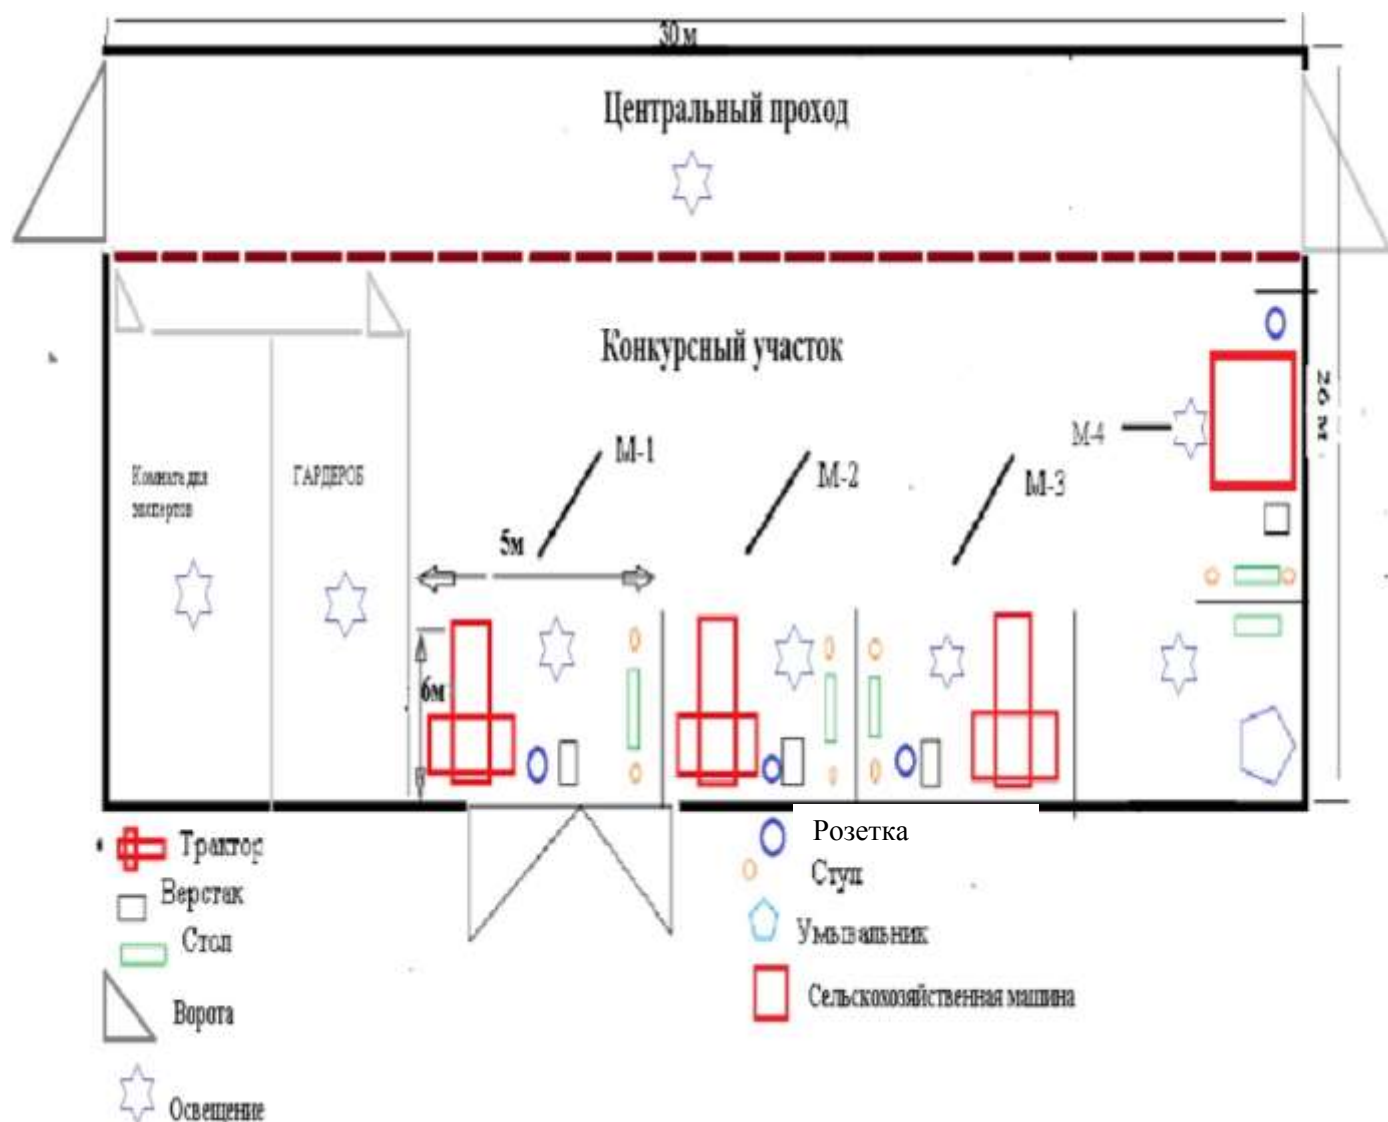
30 м

Центральный проход

Конкурсный участок

26 м

Комната для экспертов

ГАРДЕРОБ

М-1

М-2

М-3

М-4

5м

6м

Трактор

Верстак

Стол

Ворота

Освещение

Розетка

Стул

Умывальник

Сельскохозяйственная машина